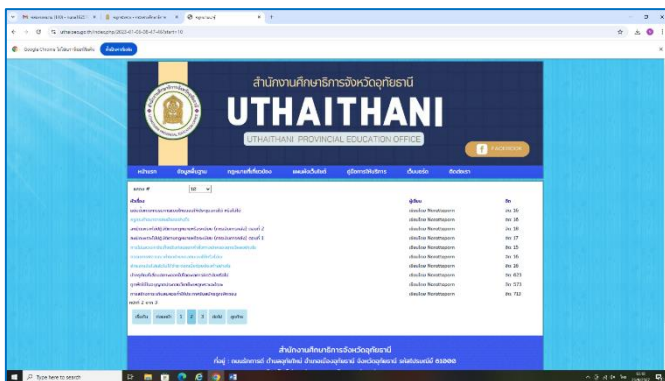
สำนักงานศึกษาธิการจังหวัดอุทัยธานี

UTHAITHANI

UTHAITHANI PROVINCIAL EDUCATION OFFICE

FACEBOOK

หน้าแรก ข้อมูลพื้นฐาน กฎหมายที่เกี่ยวข้อง แผนดำเนินงาน คู่มือการให้บริการ เว็บลิงค์ ติดต่อเรา

แสดง # 10

| หัวเรื่อง | ผู้เขียน | ฮิต |
|---|---|---|
| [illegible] | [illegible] | ฮิต 16 |
| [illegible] | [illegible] | ฮิต 16 |
| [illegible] | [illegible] | ฮิต 18 |
| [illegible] | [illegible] | ฮิต 17 |
| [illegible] | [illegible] | ฮิต 15 |
| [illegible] | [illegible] | ฮิต 16 |
| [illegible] | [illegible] | ฮิต 28 |
| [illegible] | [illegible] | ฮิต 833 |
| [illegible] | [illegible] | ฮิต 573 |
| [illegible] | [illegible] | ฮิต 733 |

หน้าที่ 2 จาก 3

เริ่มต้น ก่อนหน้า 1 2 3 ต่อไป สุดท้าย

สำนักงานศึกษาธิการจังหวัดอุทัยธานี

ที่อยู่ : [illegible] 61000

Type here to search